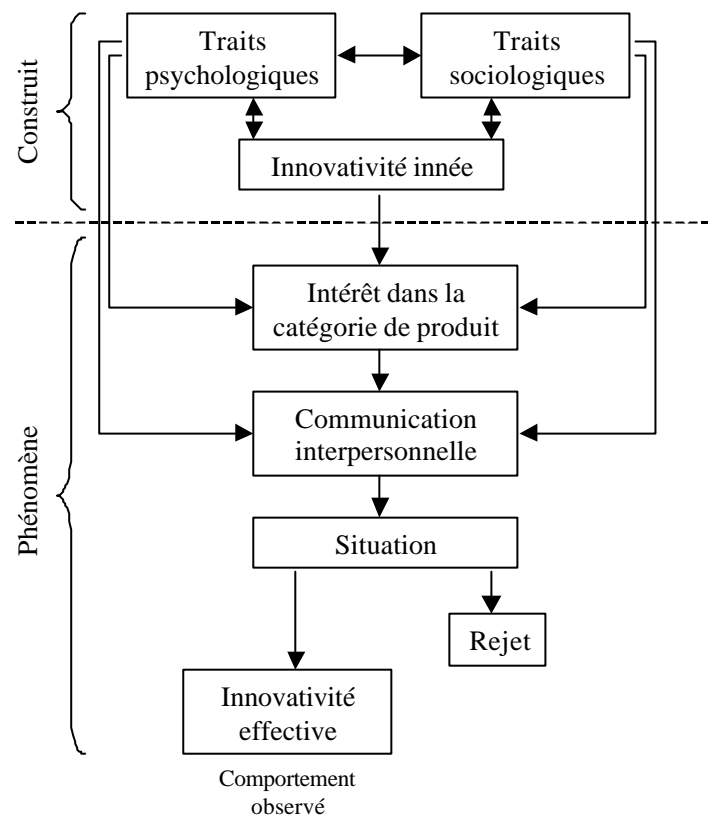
Construit

Traits psychologiques

Traits sociologiques

Innovativité innée

Phénomène

Intérêt dans la catégorie de produit

Communication interpersonnelle

Situation

Rejet

Innovativité effective

Comportement observé